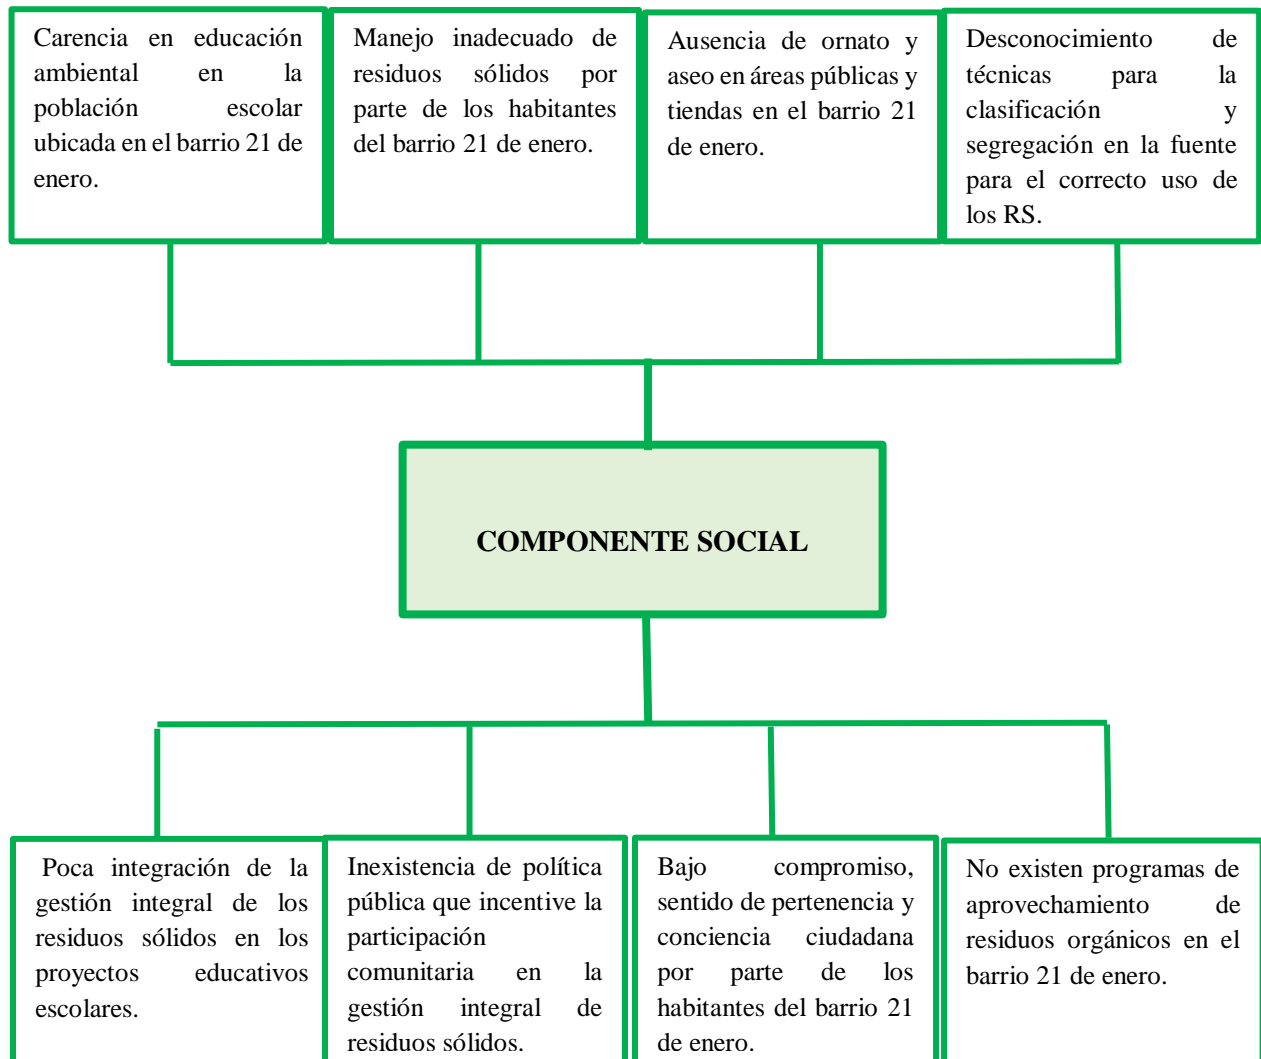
Carencia en educación ambiental en la población escolar ubicada en el barrio 21 de enero.

Manejo inadecuado de residuos sólidos por parte de los habitantes del barrio 21 de enero.

Ausencia de ornato y aseo en áreas públicas y tiendas en el barrio 21 de enero.

Desconocimiento de técnicas para la clasificación y segregación en la fuente para el correcto uso de los RS.

COMPONENTE SOCIAL

Poca integración de la gestión integral de los residuos sólidos en los proyectos educativos escolares.

Inexistencia de política pública que incentive la participación comunitaria en la gestión integral de residuos sólidos.

Bajo compromiso, sentido de pertenencia y conciencia ciudadana por parte de los habitantes del barrio 21 de enero.

No existen programas de aprovechamiento de residuos orgánicos en el barrio 21 de enero.